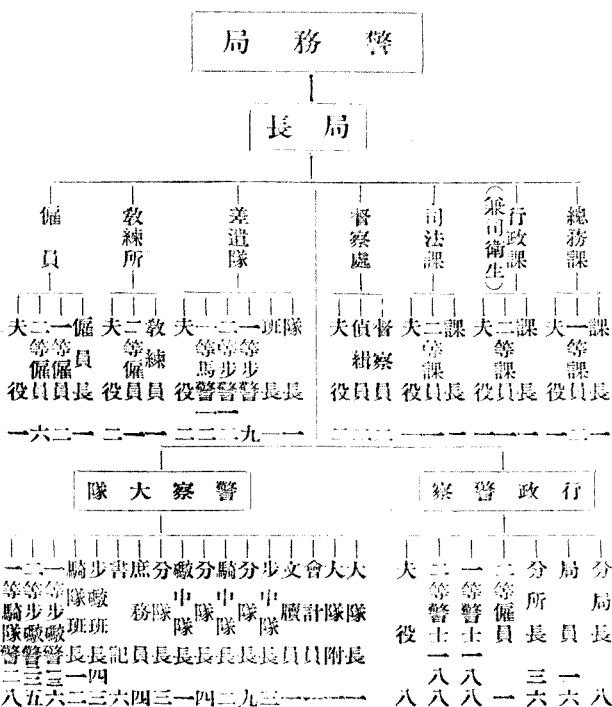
局務警

長局

傭員
一傭員長
一等傭員
二等傭員
夫役
一 二 六 一

教練所
教練員
二等傭員
夫役
一 一 二

差遣隊
隊長
班長
步警
一等馬警
二等步警
夫役
一 九 二 三 二 一

督察處
督察員
偵緝員
夫役

司法課
課長
二等課員
夫役
一 一

行政課（兼司衛生）
課長
二等課員
夫役
一 一

總務課
課長
一等課員
夫役
一 一

警察大隊
大隊長
大隊附
會計員
文牘員
步隊長
中隊長
騎隊中隊長
分隊長
騎隊中隊長
分隊長
砲隊中隊長
分隊長
底務長
書記長
步隊班長
騎砲隊班長
一等步警
二等砲警
三等騎警

行政警察
分局長
局員
分所長
二等傭員
一等警士
二等警士
夫役
八 六 一 三 六 一 八 八 八